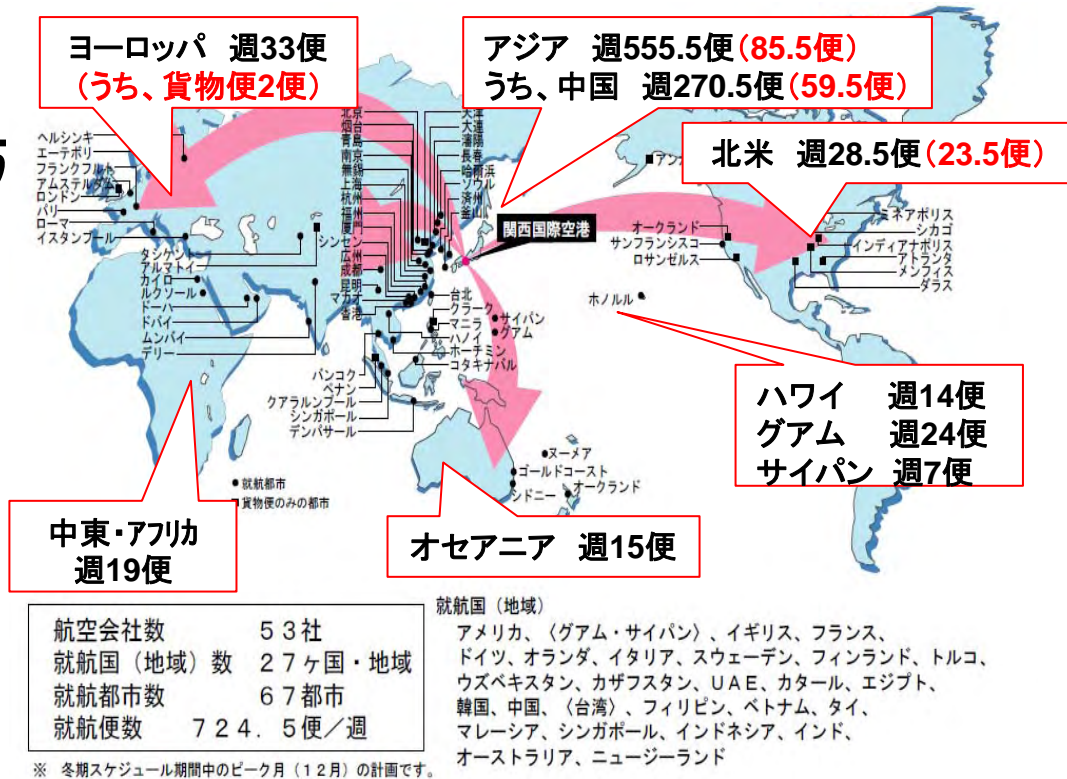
ヨーロッパ 週33便
(うち、貨物便2便)

アジア 週555.5便(85.5便)
うち、中国 週270.5便(59.5便)

北米 週28.5便(23.5便)

ヘルシンキ
エーテボリ
フランクフルト
アムステルダム
ロンドン
パリ
ローマ
イスタンブール

タシケント
アルマトイ
カイロ
ルクソール
ドーハ
ドバイ
ムンバイ
デリー

北京
烟台
青島
南京
無錫
上海
杭州
福州
厦門
シンセン
広州
成都
昆明
マカオ
香港

天津
大連
瀋陽
長春
哈爾浜
ソウル
済州
釜山

関西国際空港

台北
クラーク
マニラ
ハノイ
ホーチミン
コタキナバル

サイパン
グアム

バンコク
ペナン
クアラルンプール
シンガポール
デンパサール

オークランド
サンフランシスコ
ロサンゼルス

ミネアポリス
シカゴ
インディアナポリス
アトランタ
メンフィス
ダラス

ホノルル

ヌーメア
ゴールドコースト
シドニー
オークランド

● 就航都市
■ 貨物便のみの都市

ハワイ 週14便
グアム 週24便
サイパン 週7便

中東・アフリカ
週19便

オセアニア 週15便

航空会社数 53社
就航国(地域)数 27ヶ国・地域
就航都市数 67都市
就航便数 724.5便/週

就航国(地域)
アメリカ、〈グアム・サイパン〉、イギリス、フランス、ドイツ、オランダ、イタリア、スウェーデン、フィンランド、トルコ、ウズベキスタン、カザフスタン、UAE、カタール、エジプト、韓国、中国、〈台湾〉、フィリピン、ベトナム、タイ、マレーシア、シンガポール、インドネシア、インド、オーストラリア、ニュージーランド

※ 冬期スケジュール期間中のピーク月(12月)の計画です。